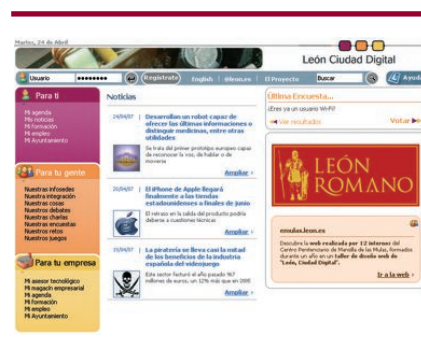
Martes, 24 de Abril

León Ciudad Digital

Usuario ●●●●●●●● Registrate English Mimo.es El Proyecto Buscar Ayuda

Para ti

Mi agenda
Mis noticias
Mi formación
Mi empleo
Mi Ayuntamiento

Para tu gente

Nuestras infosedes
Nuestra integración
Nuestras cosas
Nuestros debates
Nuestras charlas
Nuestras encuestas
Nuestros retos
Nuestros juegos

Para tu empresa

Mi asesor tecnológico
Mi magazín empresarial
Mi agenda
Mi formación
Mi empleo
Mi Ayuntamiento

Noticias

24/04/07 Desarrollan un robot capaz de ofrecer las últimas informaciones o distinguir medicinas, entre otras utilidades

Se trata del primer prototipo europeo capaz de reconocer la voz, de hablar o de moverse

Ampliar »

20/04/07 El iPhone de Apple llegará finalmente a las tiendas estadounidenses a finales de junio

El retraso en la salida del producto podría deberse a cuestiones técnicas

Ampliar »

19/04/07 La piratería se lleva casi la mitad de los beneficios de la industria española del videojuego

Este sector facturó el año pasado 967 millones de euros, un 12% más que en 2005

Ampliar »

Última Encuesta...

¿Eres ya un usuario Wi-Fi?

Ver resultados Votar

LEÓN ROMANO

emulas.leon.es

Descubre la web realizada por 12 internos del Centro Penitenciario de Mansilla de las Mulas, formados durante un año en un taller de diseño web de "León, Ciudad Digital".

Ir a la web »